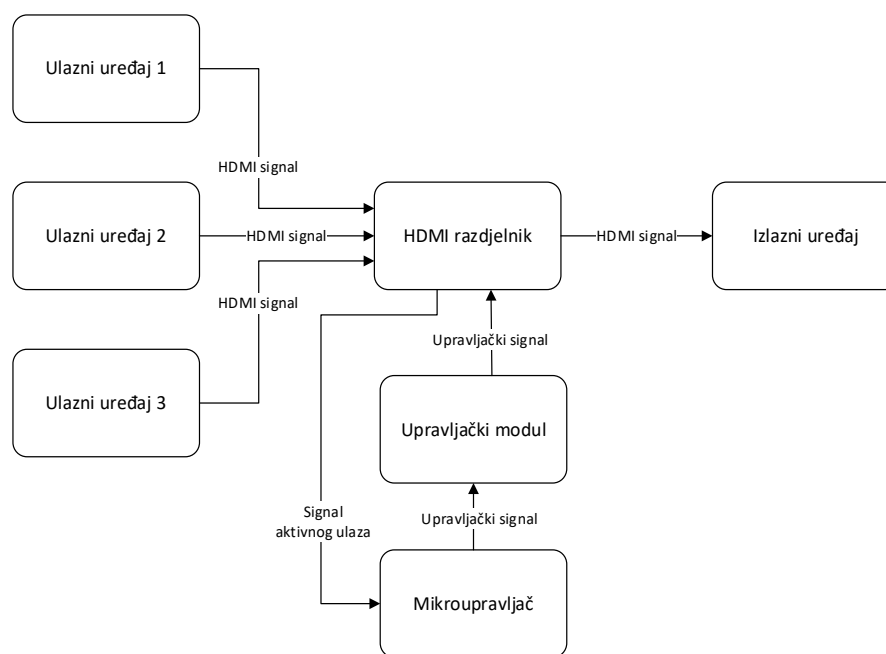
Ulazni uređaj 1

HDMI signal

Ulazni uređaj 2

HDMI signal

HDMI razdjelnik

HDMI signal

Izlazni uređaj

HDMI signal

Ulazni uređaj 3

Upravljački signal

Upravljački modul

Signal aktivnog ulaza

Upravljački signal

Mikroupravljač